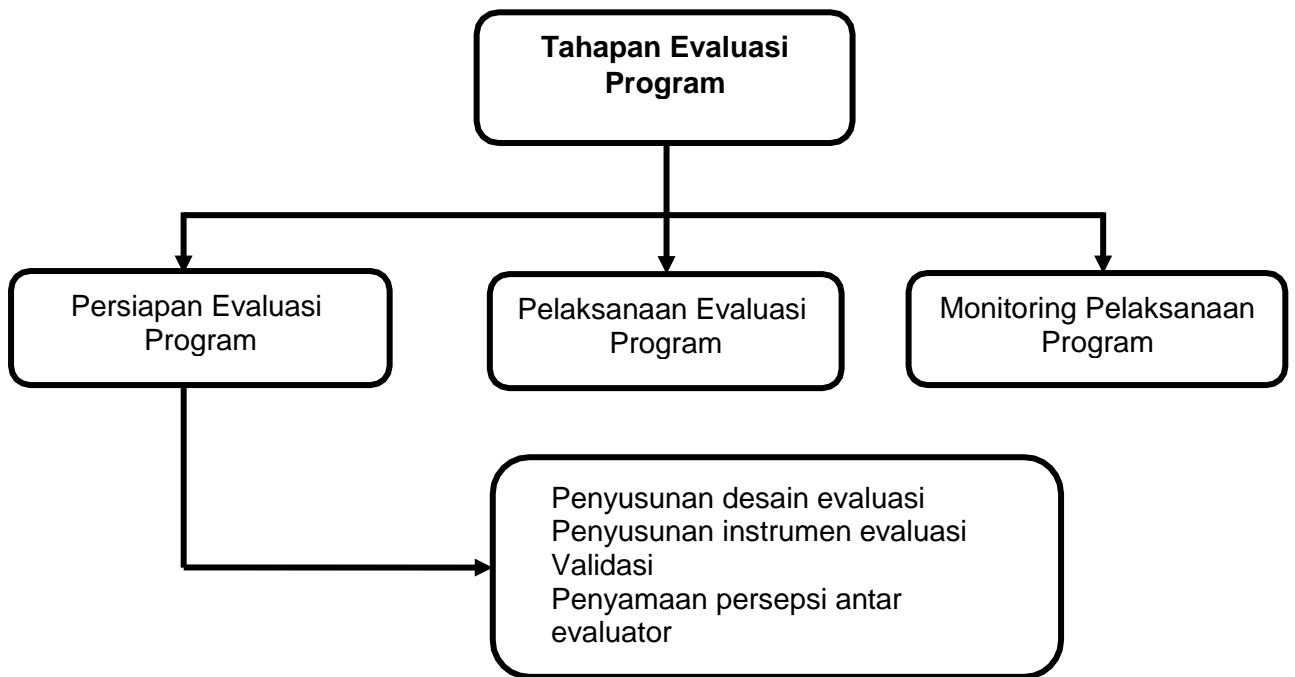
Tahapan Evaluasi Program

Persiapan Evaluasi Program

Pelaksanaan Evaluasi Program

Monitoring Pelaksanaan Program

Penyusunan desain evaluasi
Penyusunan instrumen evaluasi
Validasi
Penyamaan persepsi antar evaluator